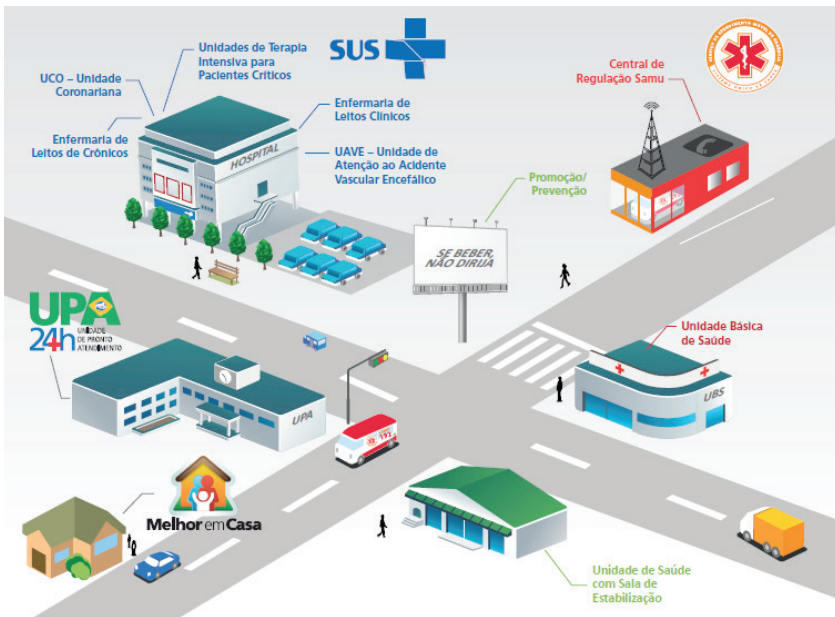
SUS

Unidades de Terapia Intensiva para Pacientes Críticos

UCO – Unidade Coronariana

Enfermaria de Leitos Clínicos

Enfermaria de Leitos de Crônicos

UAVE – Unidade de Atenção ao Acidente Vascular Encefálico

HOSPITAL

Central de Regulação Samu

Promoção/ Prevenção

SE BEBER, NÃO DIRIJA

UPA 24h UNIDADE DE PRONTO ATENDIMENTO

Unidade Básica de Saúde

UBS

UPA

192

Melhor em Casa

Unidade de Saúde com Sala de Estabilização